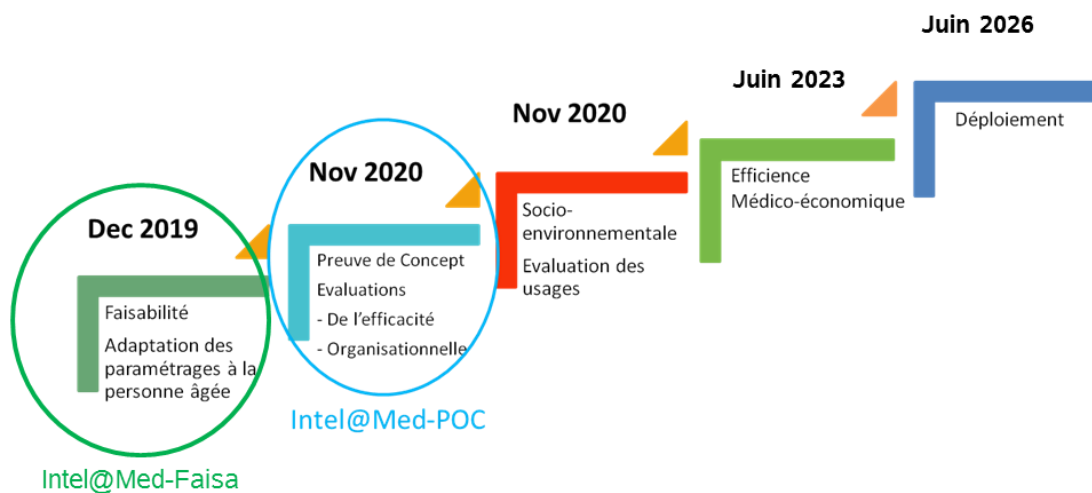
Dec 2019

Faisabilité

Adaptation des paramétrages à la personne âgée

Intel@Med-Faisa

Nov 2020

Preuve de Concept

Evaluations

- De l'efficacité

- Organisationnelle

Intel@Med-POC

Nov 2020

Socio-environnementale

Evaluation des usages

Juin 2023

Efficience Médico-économique

Juin 2026

Déploiement